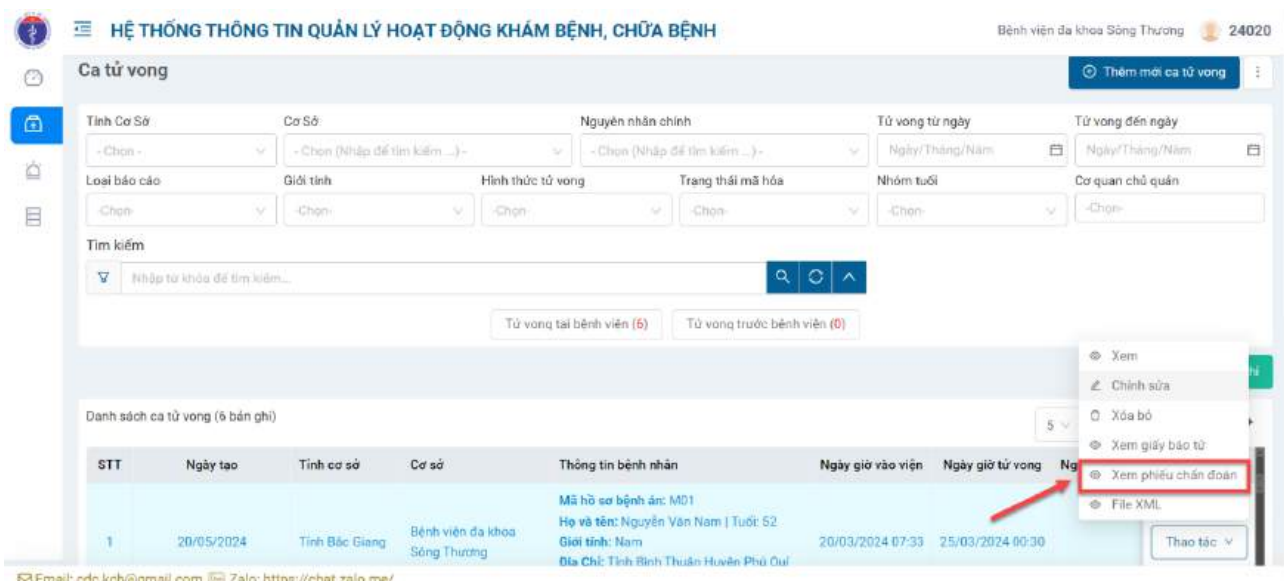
HỆ THỐNG THÔNG TIN QUẢN LÝ HOẠT ĐỘNG KHÁM BỆNH, CHỮA BỆNH

Bệnh viện đa khoa Sông Thương 24020

Ca tử vong

Thêm mới ca tử vong

Tỉnh Cơ Sở
- Chọn -
Cơ Sở
- Chọn (Nhập để tìm kiếm ...) -
Nguyên nhân chính
- Chọn (Nhập để tìm kiếm ...) -
Tử vong từ ngày
Ngày/Tháng/Năm
Tử vong đến ngày
Ngày/Tháng/Năm

Loại báo cáo
-Chọn-
Giới tính
-Chọn-
Hình thức tử vong
-Chọn-
Trạng thái mã hóa
-Chọn-
Nhóm tuổi
-Chọn-
Cơ quan chủ quản
-Chọn-

Tìm kiếm
Nhập từ khóa để tìm kiếm...

Tử vong tại bệnh viện (6)
Tử vong trước bệnh viện (0)

Xem
Chỉnh sửa
Xóa bỏ
Xem giấy báo tử
Xem phiếu chẩn đoán
File XML

Danh sách ca tử vong (6 bản ghi)

5

| STT | Ngày tạo | Tỉnh cơ sở | Cơ sở | Thông tin bệnh nhân | Ngày giờ vào viện | Ngày giờ tử vong | Ng |
|---|---|---|---|---|---|---|---|
| 1 | 20/05/2024 | Tỉnh Bắc Giang | Bệnh viện đa khoa Sông Thương | Mã hồ sơ bệnh án: M01 Họ và tên: Nguyễn Văn Nam \| Tuổi: 52 Giới tính: Nam Địa Chỉ: Tỉnh Bình Thuận Huyện Phú Quí | 20/03/2024 07:33 | 25/03/2024 00:30 | Thao tác |

Email: cdc.kgh@gmail.com Zalo: https://chat.zalo.me/